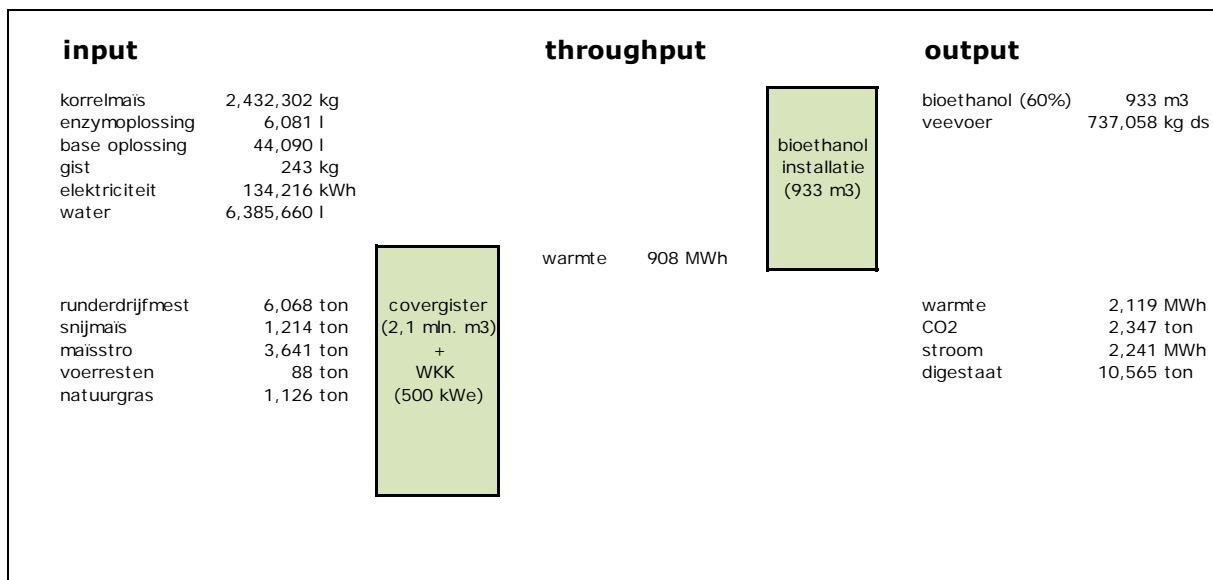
input

throughput

output

korrelmaïs 2,432,302 kg
enzymoplossing 6,081 l
base oplossing 44,090 l
gist 243 kg
elektriciteit 134,216 kWh
water 6,385,660 l

bioethanol installatie (933 m3)

bioethanol (60%) 933 m3
veevoer 737,058 kg ds

warmte 908 MWh

runderdrijfmest 6,068 ton
snijmaïs 1,214 ton
maïsstro 3,641 ton
voerresten 88 ton
natuurgras 1,126 ton

covergister (2,1 mln. m3) + WKK (500 kWe)

warmte 2,119 MWh
CO2 2,347 ton
stroom 2,241 MWh
digestaat 10,565 ton